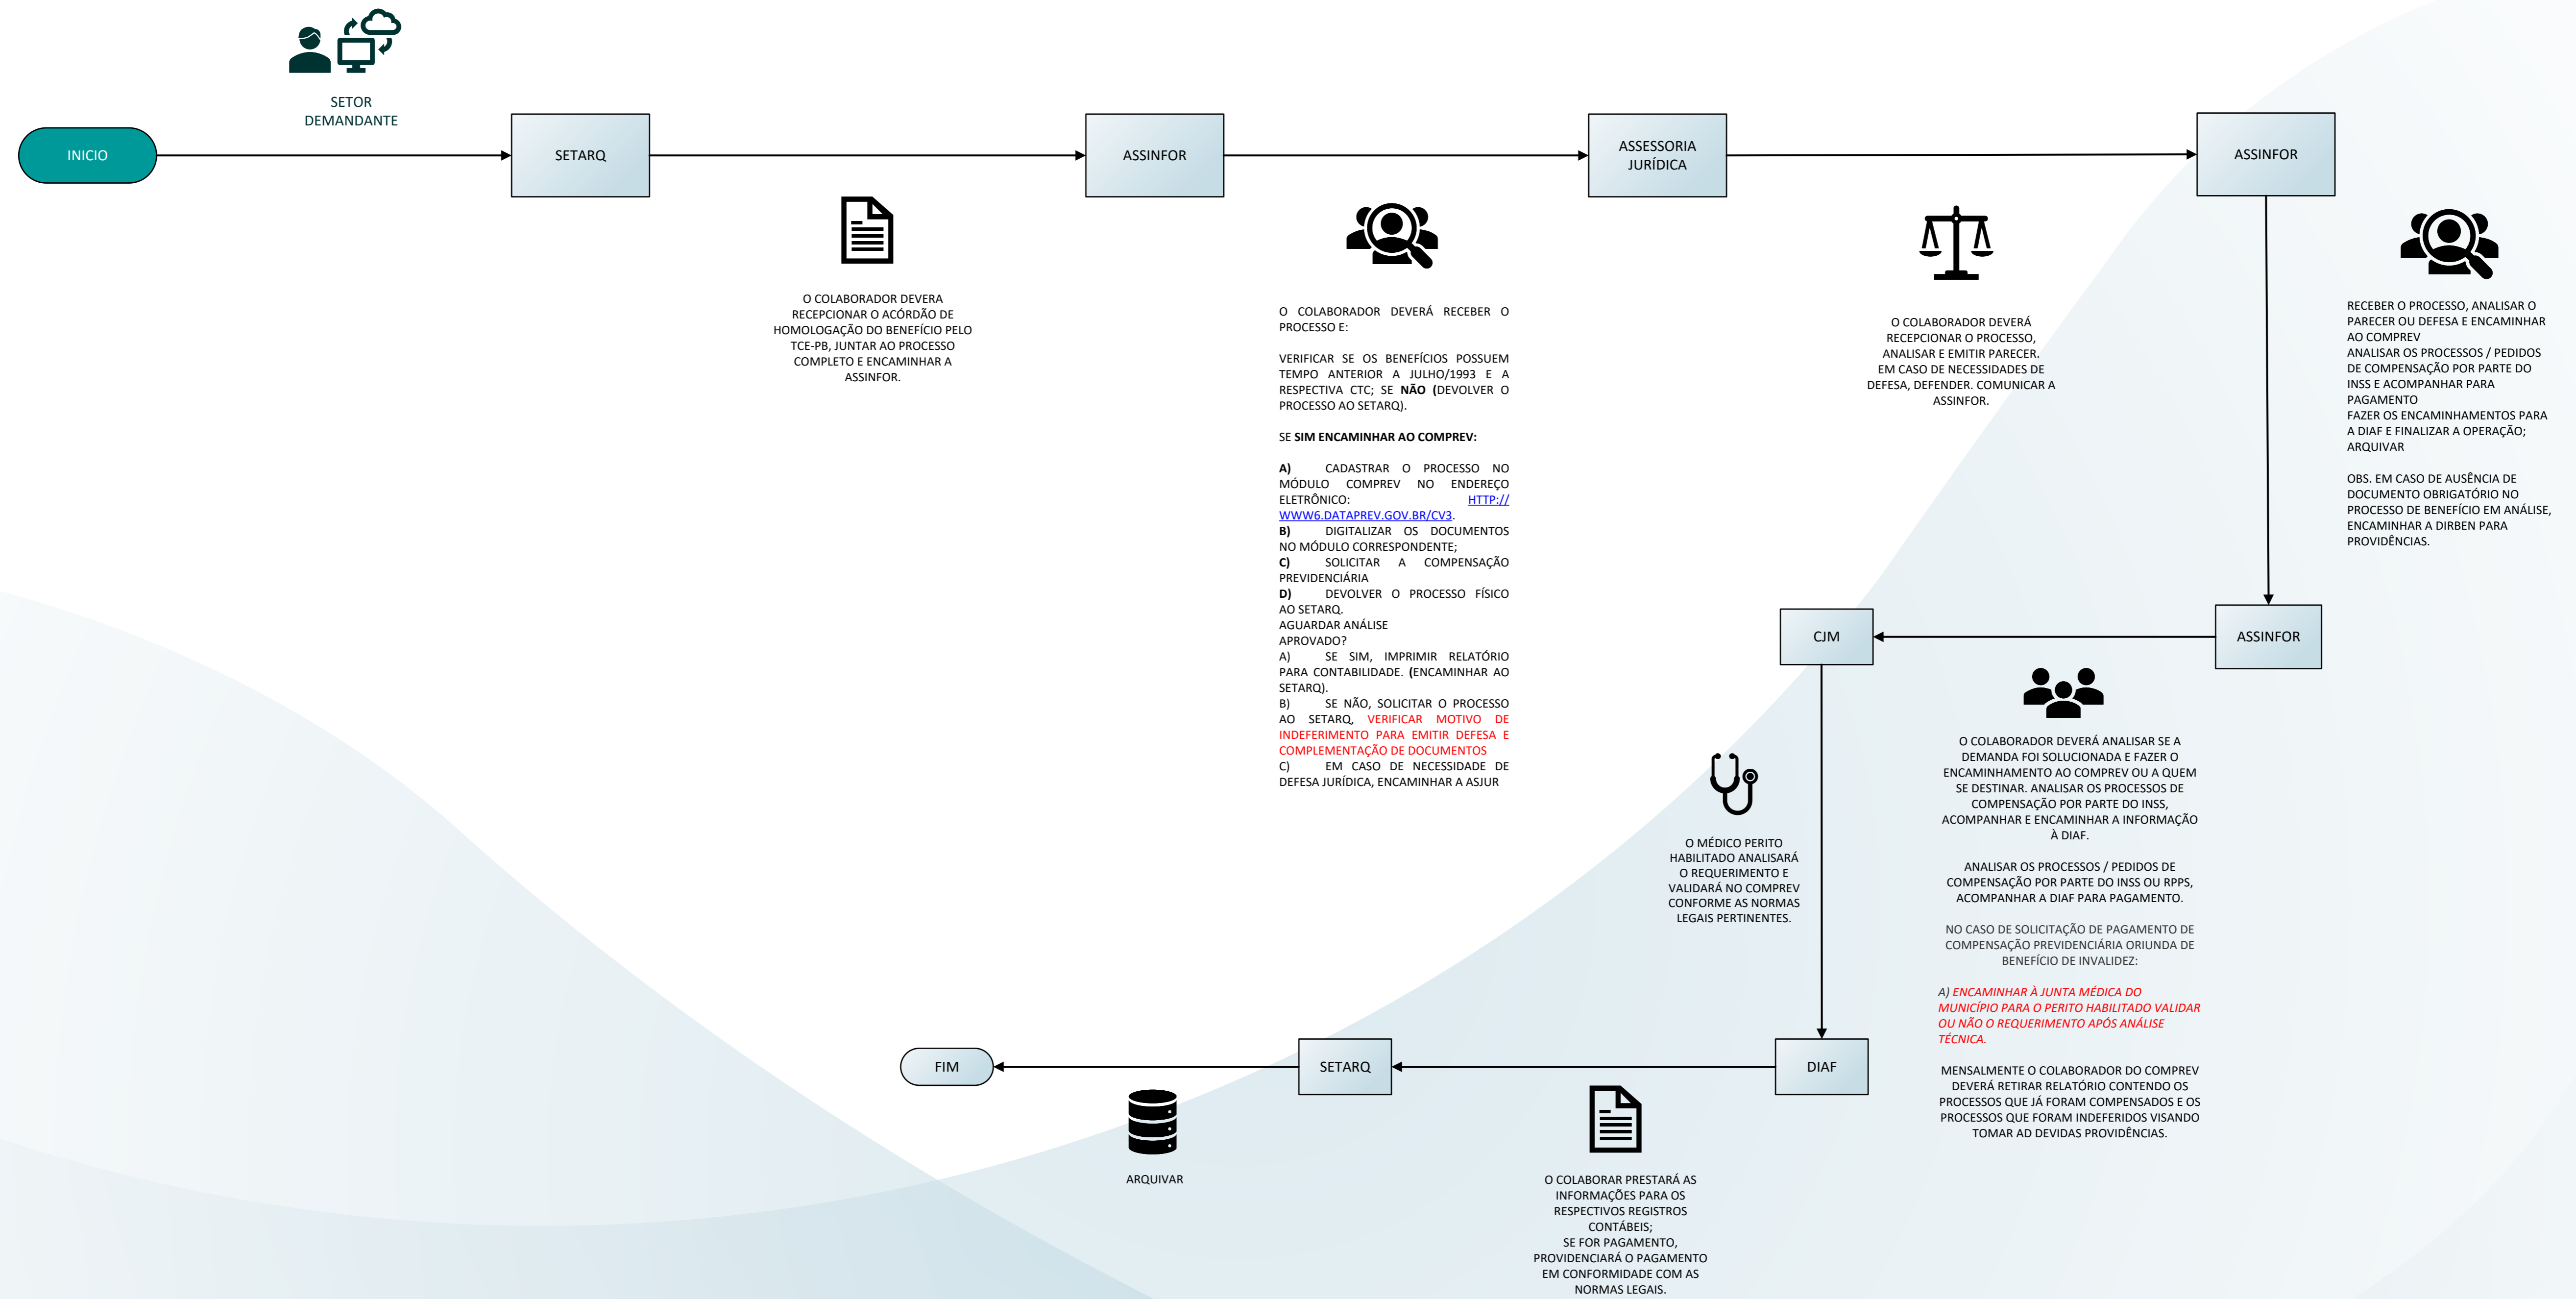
SETOR DEMANDANTE

INICIO

SETARQ

ASSINFOR

ASSESSORIA JURÍDICA

ASSINFOR

O COLABORADOR DEVERA RECEPCIONAR O ACÓRDÃO DE HOMOLOGAÇÃO DO BENEFÍCIO PELO TCE-PB, JUNTAR AO PROCESSO COMPLETO E ENCAMINHAR A ASSINFOR.

O COLABORADOR DEVERÁ RECEBER O PROCESSO E:

VERIFICAR SE OS BENEFÍCIOS POSSUEM TEMPO ANTERIOR A JULHO/1993 E A RESPECTIVA CTC; SE **NÃO** (DEVOLVER O PROCESSO AO SETARQ).

SE **SIM ENCAMINHAR AO COMPREV:**

**A)** CADASTRAR O PROCESSO NO MÓDULO COMPREV NO ENDEREÇO ELETRÔNICO: HTTP://WWW6.DATAPREV.GOV.BR/CV3.
**B)** DIGITALIZAR OS DOCUMENTOS NO MÓDULO CORRESPONDENTE;
**C)** SOLICITAR A COMPENSAÇÃO PREVIDENCIÁRIA
**D)** DEVOLVER O PROCESSO FÍSICO AO SETARQ.
AGUARDAR ANÁLISE
APROVADO?
A) SE SIM, IMPRIMIR RELATÓRIO PARA CONTABILIDADE. (ENCAMINHAR AO SETARQ).
B) SE NÃO, SOLICITAR O PROCESSO AO SETARQ, VERIFICAR MOTIVO DE INDEFERIMENTO PARA EMITIR DEFESA E COMPLEMENTAÇÃO DE DOCUMENTOS
C) EM CASO DE NECESSIDADE DE DEFESA JURÍDICA, ENCAMINHAR A ASJUR

O COLABORADOR DEVERÁ RECEPCIONAR O PROCESSO, ANALISAR E EMITIR PARECER. EM CASO DE NECESSIDADES DE DEFESA, DEFENDER. COMUNICAR A ASSINFOR.

RECEBER O PROCESSO, ANALISAR O PARECER OU DEFESA E ENCAMINHAR AO COMPREV
ANALISAR OS PROCESSOS / PEDIDOS DE COMPENSAÇÃO POR PARTE DO INSS E ACOMPANHAR PARA PAGAMENTO
FAZER OS ENCAMINHAMENTOS PARA A DIAF E FINALIZAR A OPERAÇÃO; ARQUIVAR

OBS. EM CASO DE AUSÊNCIA DE DOCUMENTO OBRIGATÓRIO NO PROCESSO DE BENEFÍCIO EM ANÁLISE, ENCAMINHAR A DIRBEN PARA PROVIDÊNCIAS.

CJM

ASSINFOR

O COLABORADOR DEVERÁ ANALISAR SE A DEMANDA FOI SOLUCIONADA E FAZER O ENCAMINHAMENTO AO COMPREV OU A QUEM SE DESTINAR. ANALISAR OS PROCESSOS DE COMPENSAÇÃO POR PARTE DO INSS, ACOMPANHAR E ENCAMINHAR A INFORMAÇÃO À DIAF.

ANALISAR OS PROCESSOS / PEDIDOS DE COMPENSAÇÃO POR PARTE DO INSS OU RPPS, ACOMPANHAR A DIAF PARA PAGAMENTO.

NO CASO DE SOLICITAÇÃO DE PAGAMENTO DE COMPENSAÇÃO PREVIDENCIÁRIA ORIUNDA DE BENEFÍCIO DE INVALIDEZ:

A) ENCAMINHAR À JUNTA MÉDICA DO MUNICÍPIO PARA O PERITO HABILITADO VALIDAR OU NÃO O REQUERIMENTO APÓS ANÁLISE TÉCNICA.

MENSALMENTE O COLABORADOR DO COMPREV DEVERÁ RETIRAR RELATÓRIO CONTENDO OS PROCESSOS QUE JÁ FORAM COMPENSADOS E OS PROCESSOS QUE FORAM INDEFERIDOS VISANDO TOMAR AD DEVIDAS PROVIDÊNCIAS.

O MÉDICO PERITO HABILITADO ANALISARÁ O REQUERIMENTO E VALIDARÁ NO COMPREV CONFORME AS NORMAS LEGAIS PERTINENTES.

FIM

SETARQ

DIAF

ARQUIVAR

O COLABORAR PRESTARÁ AS INFORMAÇÕES PARA OS RESPECTIVOS REGISTROS CONTÁBEIS;
SE FOR PAGAMENTO, PROVIDENCIARÁ O PAGAMENTO EM CONFORMIDADE COM AS NORMAS LEGAIS.